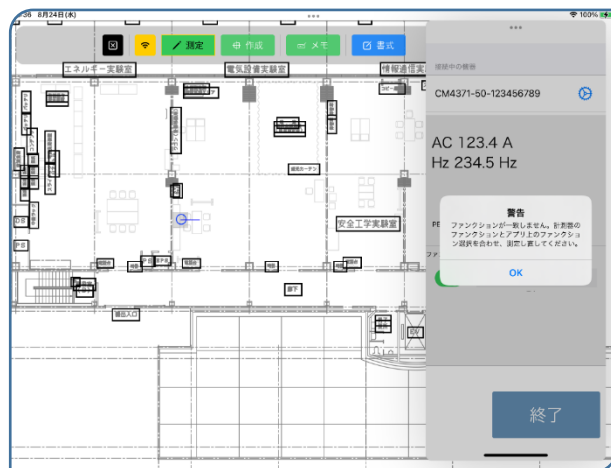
:38 8月24日(木)
100%

測定
作成
メモ
書式

エネルギー実験室
電気設備実験室
情報通信実験室
安全工学実験室

接続中の機器
CM4371-50-123456789

AC 123.4 A
Hz 234.5 Hz

警告
ファンクションが一致しません。計測器のファンクションとアプリ上のファンクション選択を合わせ、測定し直してください。
OK

終了